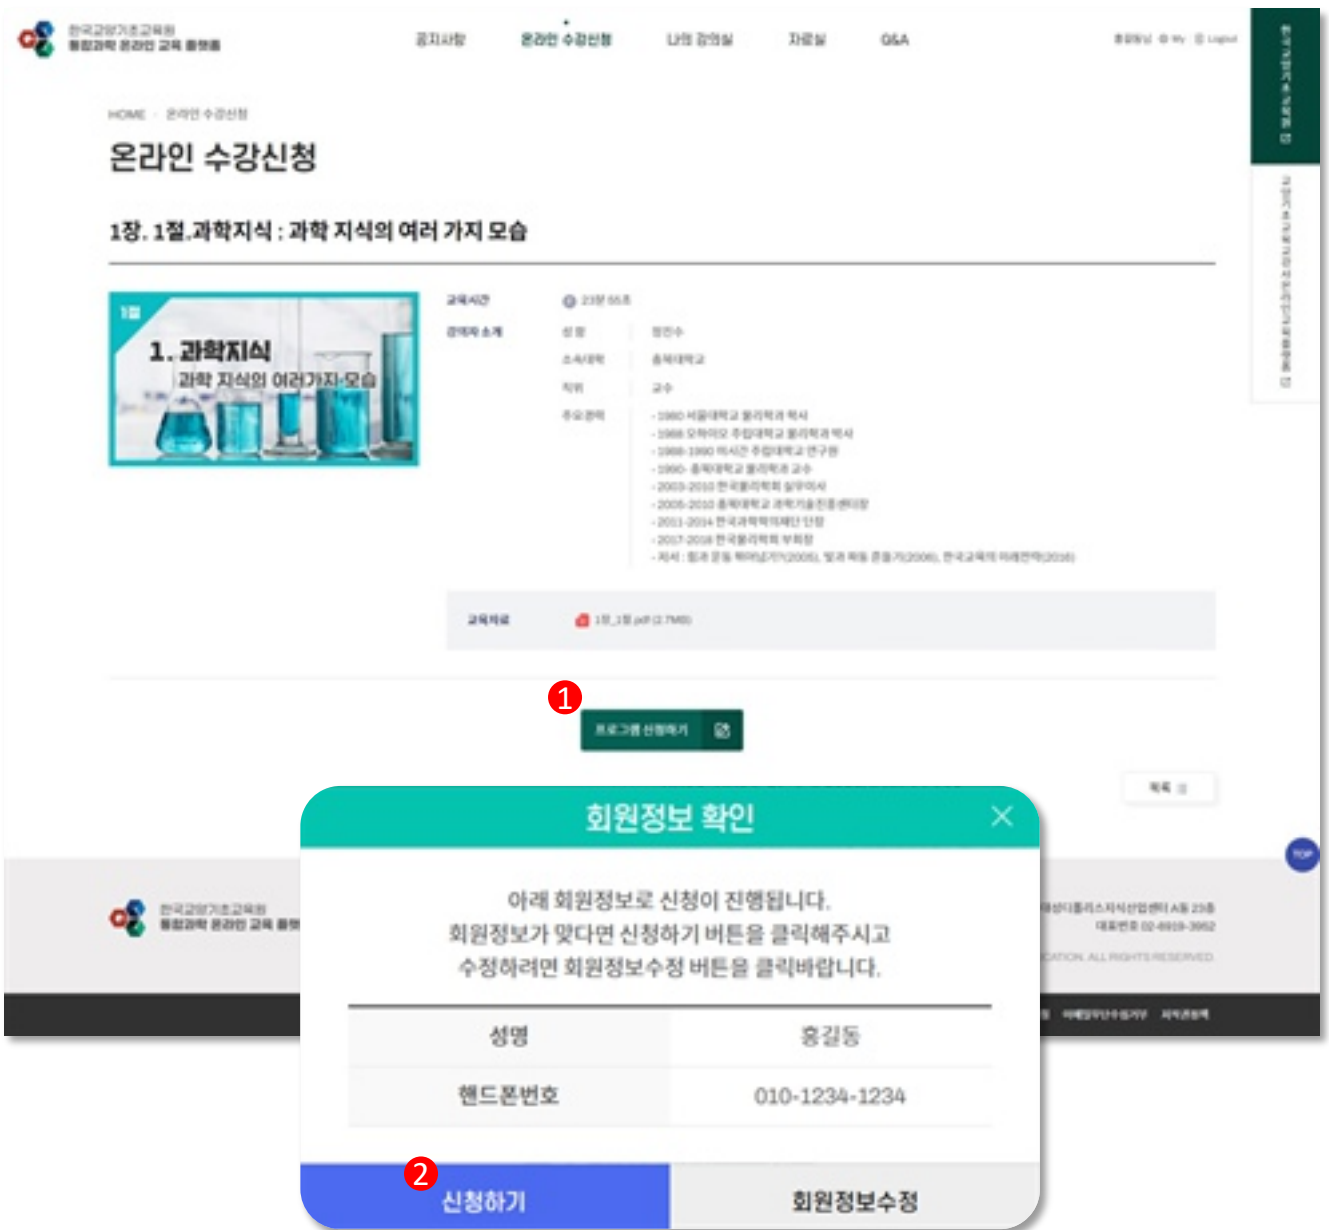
한국과학기초교육원
통합과학 온라인 교육 플랫폼

공지사항 온라인 수강신청 나의 강의실 자료실 Q&A

HOME · 온라인 수강신청

온라인 수강신청

1장. 1절.과학지식 : 과학 지식의 여러 가지 모습

1절
1. 과학지식
과학 지식의 여러가지 모습

교육시간 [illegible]
강의자 소개 성명 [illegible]
소속대학 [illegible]
직위 교수
주요경력 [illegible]

교육자료 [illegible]

1

프로그램 신청하기

목록

TOP

회원정보 확인

아래 회원정보로 신청이 진행됩니다.
회원정보가 맞다면 신청하기 버튼을 클릭해주시고
수정하려면 회원정보수정 버튼을 클릭바랍니다.

| 성명 | 홍길동 |
|---|---|
| 핸드폰번호 | 010-1234-1234 |

2

신청하기 회원정보수정

한국과학기초교육원
통합과학 온라인 교육 플랫폼